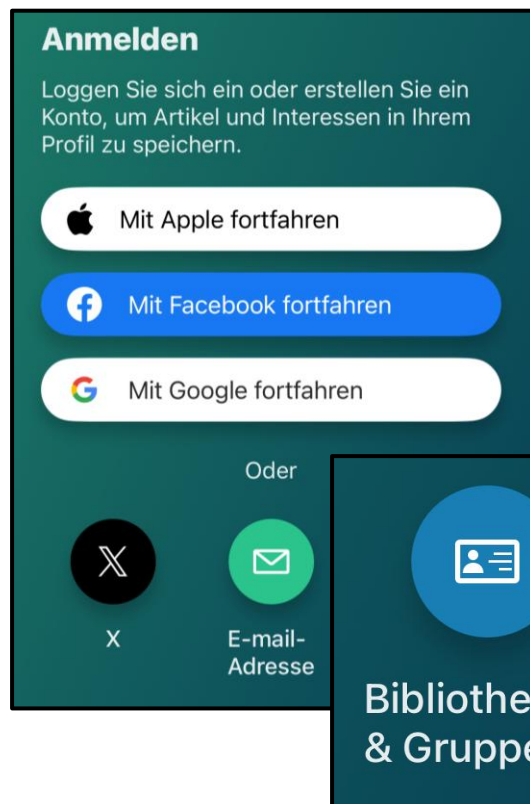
Anmelden

Loggen Sie sich ein oder erstellen Sie ein Konto, um Artikel und Interessen in Ihrem Profil zu speichern.

Mit Apple fortfahren

Mit Facebook fortfahren

Mit Google fortfahren

Oder

X

E-mail-Adresse

Bibliothe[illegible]
& Gruppe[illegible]